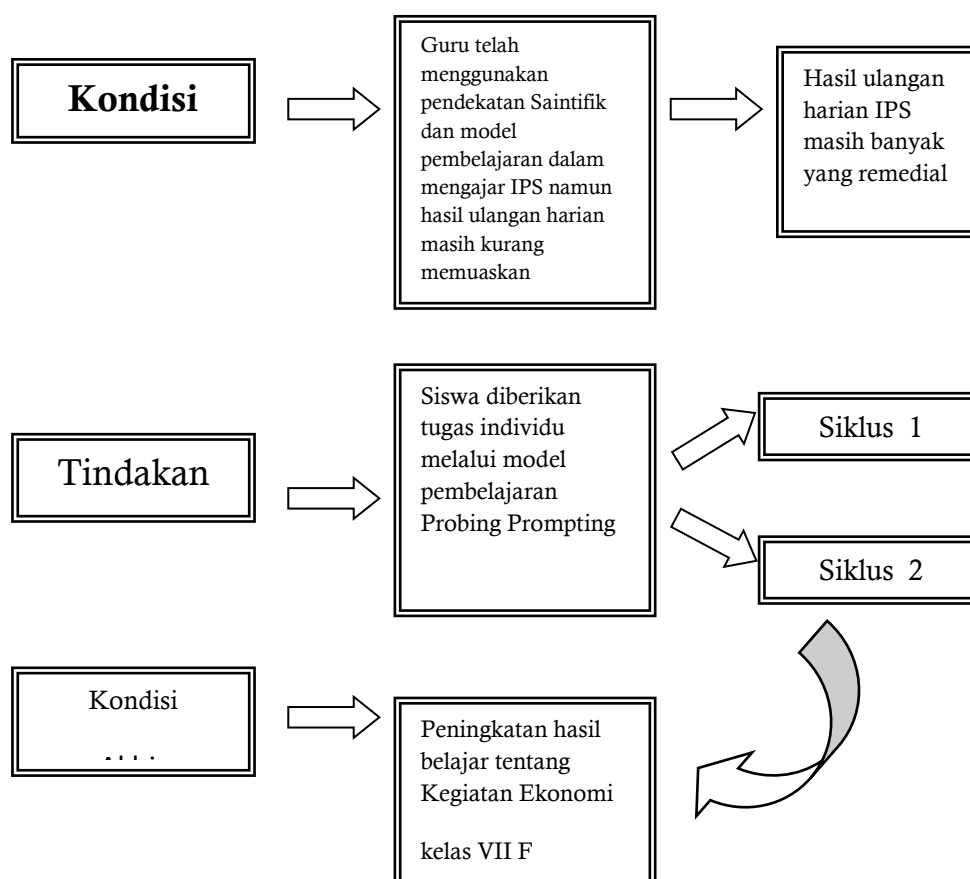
Kondisi

Guru telah menggunakan pendekatan Saintifik dan model pembelajaran dalam mengajar IPS namun hasil ulangan harian masih kurang memuaskan

Hasil ulangan harian IPS masih banyak yang remedial

Tindakan

Siswa diberikan tugas individu melalui model pembelajaran Probing Prompting

Siklus 1

Siklus 2

Kondisi

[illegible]

Peningkatan hasil belajar tentang Kegiatan Ekonomi

kelas VII F